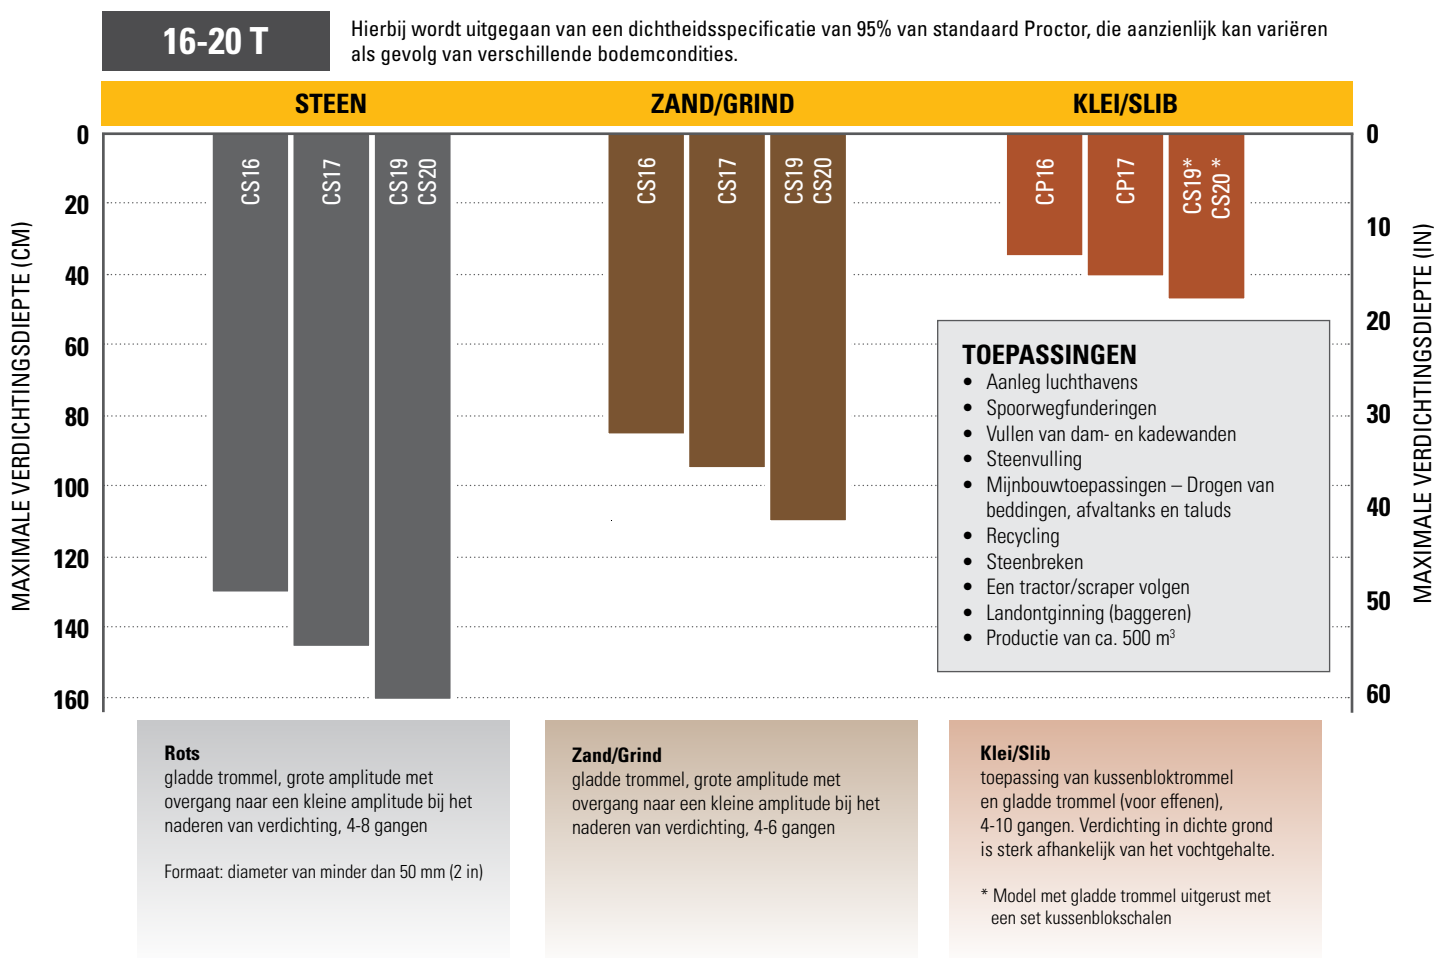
16-20 T

Hierbij wordt uitgegaan van een dichtheidsspecificatie van 95% van standaard Proctor, die aanzienlijk kan variëren als gevolg van verschillende bodemcondities.

STEEN

ZAND/GRIND

KLEI/SLIB

MAXIMALE VERDICHTINGSDIEPTE (CM)

0
20
40
60
80
100
120
140
160

CS16
CS17
CS19
CS20

CS16
CS17
CS19
CS20

CP16
CP17
CS19*
CS20 *

MAXIMALE VERDICHTINGSDIEPTE (IN)

0
10
20
30
40
50
60

TOEPASSINGEN
• Aanleg luchthavens
• Spoorwegfunderingen
• Vullen van dam- en kadewanden
• Steenvulling
• Mijnbouwtoepassingen – Drogen van beddingen, afvaltanks en taluds
• Recycling
• Steenbreken
• Een tractor/scraper volgen
• Landontginning (baggeren)
• Productie van ca. 500 $m^3$

Rots
gladde trommel, grote amplitude met overgang naar een kleine amplitude bij het naderen van verdichting, 4-8 gangen

Formaat: diameter van minder dan 50 mm (2 in)

Zand/Grind
gladde trommel, grote amplitude met overgang naar een kleine amplitude bij het naderen van verdichting, 4-6 gangen

Klei/Slib
toepassing van kussenbloktrommel en gladde trommel (voor effenen), 4-10 gangen. Verdichting in dichte grond is sterk afhankelijk van het vochtgehalte.

* Model met gladde trommel uitgerust met een set kussenblokschalen